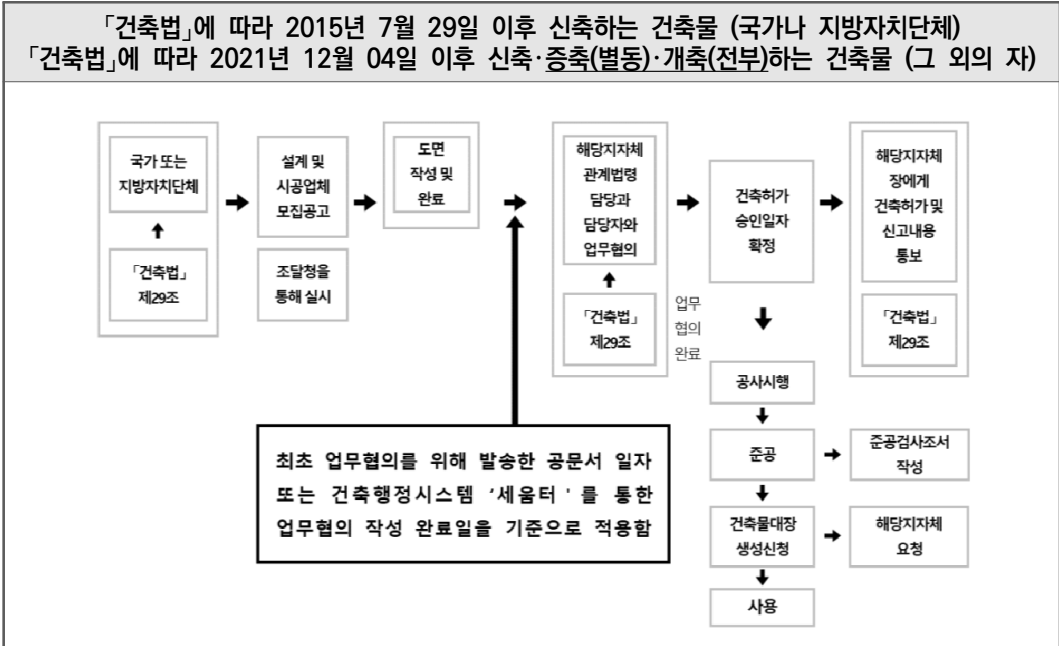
「건축법」에 따라 2015년 7월 29일 이후 신축하는 건축물 (국가나 지방자치단체)
「건축법」에 따라 2021년 12월 04일 이후 신축·증축(별동)·개축(전부)하는 건축물 (그 외의 자)

국가 또는 지방자치단체

「건축법」 제29조

설계 및 시공업체 모집공고

조달청을 통해 실시

도면 작성 및 완료

해당지자체 관계법령 담당과 담당자와 업무협의

「건축법」 제29조

업무 협의 완료

건축허가 승인일자 확정

해당지자체 장에게 건축허가및 신고내용 통보

「건축법」 제29조

공사시행

준공

준공검사조서 작성

건축물대장 생성신청

해당지자체 요청

사용

최초 업무협의를 위해 발송한 공문서 일자 또는 건축행정시스템 '세움터'를 통한 업무협의 작성 완료일을 기준으로 적용함